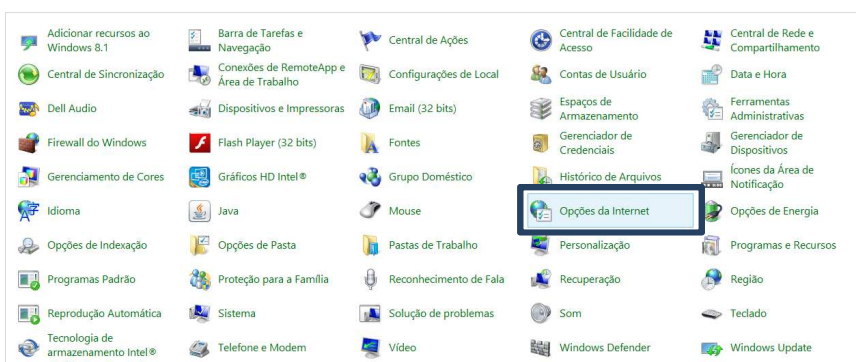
Adicionar recursos ao Windows 8.1
Barra de Tarefas e Navegação
Central de Ações
Central de Facilidade de Acesso
Central de Rede e Compartilhamento

Central de Sincronização
Conexões de RemoteApp e Área de Trabalho
Configurações de Local
Contas de Usuário
Data e Hora

Dell Audio
Dispositivos e Impressoras
Email (32 bits)
Espaços de Armazenamento
Ferramentas Administrativas

Firewall do Windows
Flash Player (32 bits)
Fontes
Gerenciador de Credenciais
Gerenciador de Dispositivos

Gerenciamento de Cores
Gráficos HD Intel®
Grupo Doméstico
Histórico de Arquivos
Ícones da Área de Notificação

Idioma
Java
Mouse
Opções da Internet
Opções de Energia

Opções de Indexação
Opções de Pasta
Pastas de Trabalho
Personalização
Programas e Recursos

Programas Padrão
Proteção para a Família
Reconhecimento de Fala
Recuperação
Região

Reprodução Automática
Sistema
Solução de problemas
Som
Teclado

Tecnologia de armazenamento Intel®
Telefone e Modem
Vídeo
Windows Defender
Windows Update